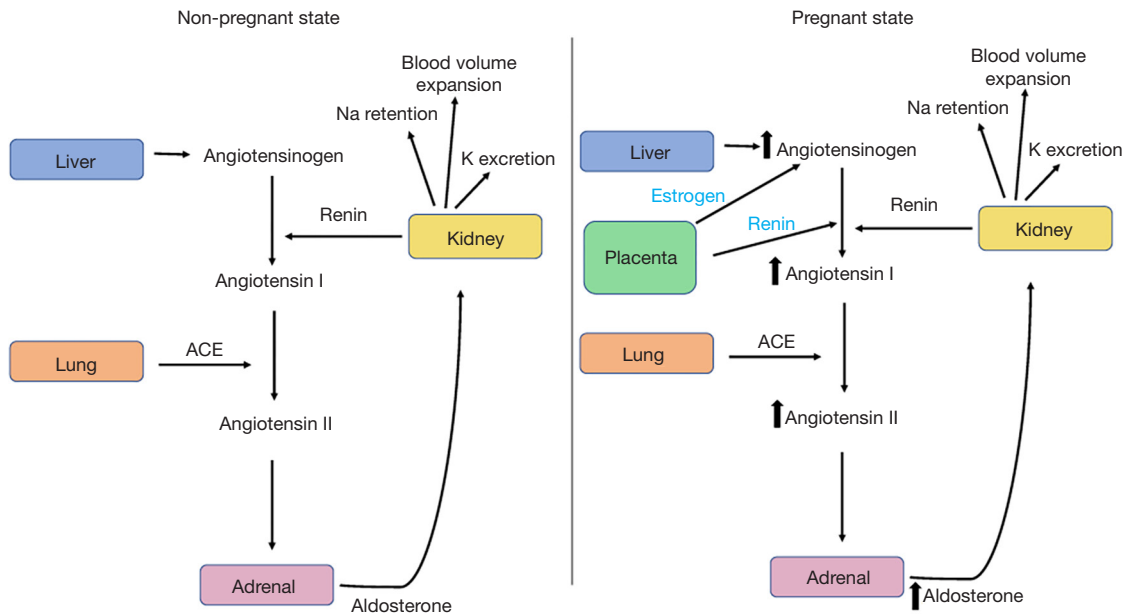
Non-pregnant state

Liver
Angiotensinogen
Blood volume expansion
Na retention
K excretion
Renin
Kidney
Angiotensin I
Lung
ACE
Angiotensin II
Adrenal
Aldosterone

Pregnant state

Liver
Angiotensinogen
Blood volume expansion
Na retention
K excretion
Estrogen
Renin
Renin
Placenta
Kidney
Angiotensin I
Lung
ACE
Angiotensin II
Adrenal
Aldosterone